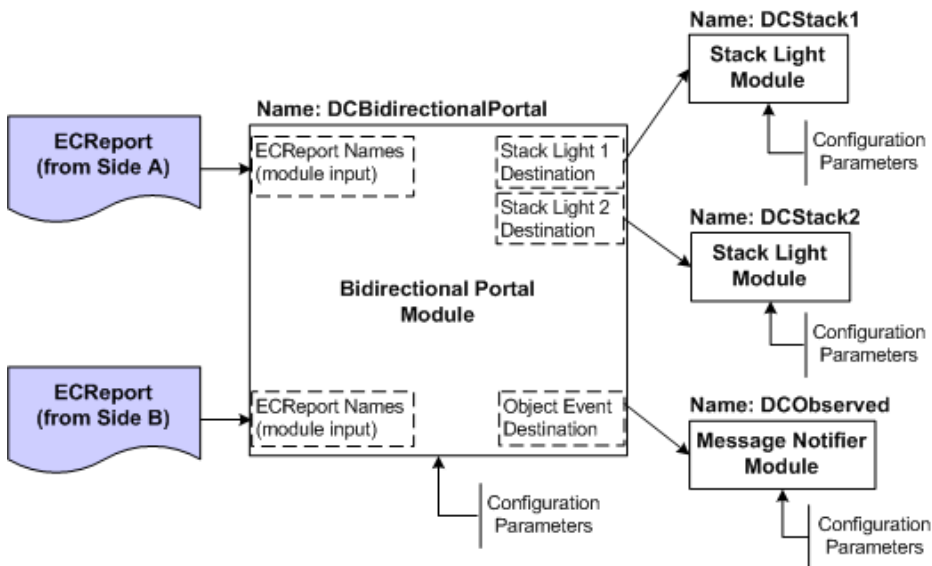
Name: DCStack1

Stack Light Module

Configuration Parameters

Name: DCBidirectionalPortal

ECReport (from Side A)

ECReport Names (module input)

Stack Light 1 Destination

Stack Light 2 Destination

Name: DCStack2

Stack Light Module

Bidirectional Portal Module

Configuration Parameters

ECReport (from Side B)

ECReport Names (module input)

Object Event Destination

Name: DCObserved

Message Notifier Module

Configuration Parameters

Configuration Parameters